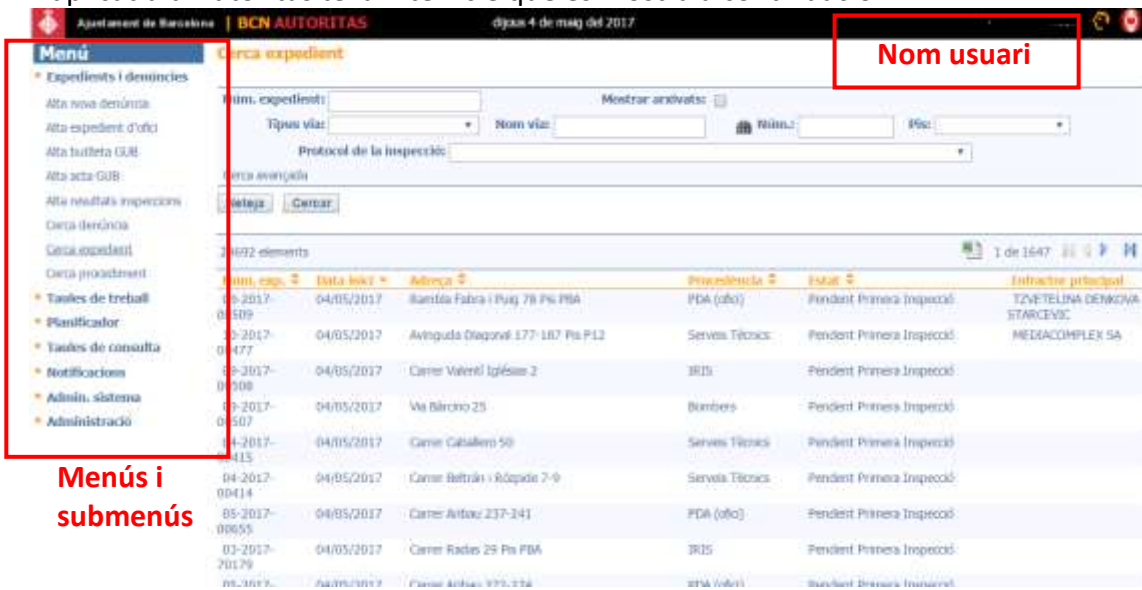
Ajuntament de Barcelona | BCN AUTORITAS dijous 4 de maig del 2017

Nom usuari

Menú
Expedients i denúncies
Alta nova denúncia
Alta expedient d'ofici
Alta butlleta GUB
Alta acta GUB
Alta resultats inspeccions
Cerca denúncia
Cerca expedient
Cerca procediment
Tasques de treball
Planificador
Tasques de consulta
Notificacions
Admin. sistema
Administració

Menús i submenús

Cerca expedient

Núm. expedient:
Mostrar arxivats:
Tipus via:
Nom via:
Núm.:
Pis:
Protocol de la inspecció:
Cerca avançada
Neteja Cercar

24692 elements
1 de 1647

| Núm. exp. | Data inici | Adreça | Procedència | Estat | Infractor principal |
|---|---|---|---|---|---|
| 09-2017-00509 | 04/05/2017 | Rambla Fabra i Puig 78 Ps PBA | PDA (ofici) | Pendent Primera Inspecció | TZVETELINA DENKOVA STARCEVIC |
| 10-2017-00477 | 04/05/2017 | Avinguda Diagonal 177-187 Ps P12 | Serveis Tècnics | Pendent Primera Inspecció | MEDIACOMPLEX SA |
| 09-2017-00508 | 04/05/2017 | Carrer Valentí Iglésias 2 | IRIS | Pendent Primera Inspecció | |
| 09-2017-00507 | 04/05/2017 | Via Bàrcino 25 | Bombers | Pendent Primera Inspecció | |
| 04-2017-00415 | 04/05/2017 | Carrer Caballero 50 | Serveis Tècnics | Pendent Primera Inspecció | |
| 04-2017-00414 | 04/05/2017 | Carrer Beltrán i Rózpide 7-9 | Serveis Tècnics | Pendent Primera Inspecció | |
| 05-2017-00655 | 04/05/2017 | Carrer Aribau 237-241 | PDA (ofici) | Pendent Primera Inspecció | |
| 03-2017-70179 | 04/05/2017 | Carrer Radas 29 Ps PBA | IRIS | Pendent Primera Inspecció | |
| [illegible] | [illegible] | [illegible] | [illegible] | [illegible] | |